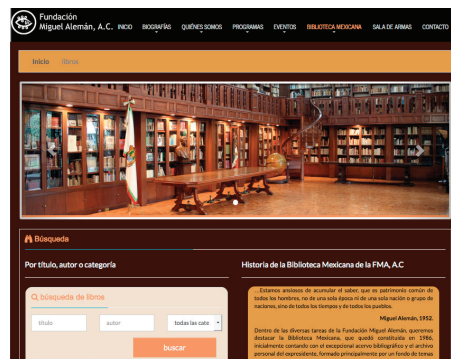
Fundación
Miguel Alemán, A.C.

INICIO BIOGRAFÍAS QUIÉNES SOMOS PROGRAMAS EVENTOS BIBLIOTECA MEXICANA SALA DE ARMAS CONTACTO

Inicio libros

Búsqueda

Por título, autor o categoría

búsqueda de libros

título

autor

todas las cate

buscar

Historia de la Biblioteca Mexicana de la FMA, A.C

...Estamos ansiosos de acumular el saber, que es patrimonio común de todos los hombres, no de una sola época ni de una sola nación o grupo de naciones, sino de todos los tiempos y de todos los pueblos.

Miguel Alemán, 1952.

Dentro de las diversas tareas de la Fundación Miguel Alemán, queremos destacar la Biblioteca Mexicana, que quedó constituida en 1986, inicialmente contando con el excepcional acervo bibliográfico y el archivo personal del expresidente, formado principalmente por un fondo de temas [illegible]